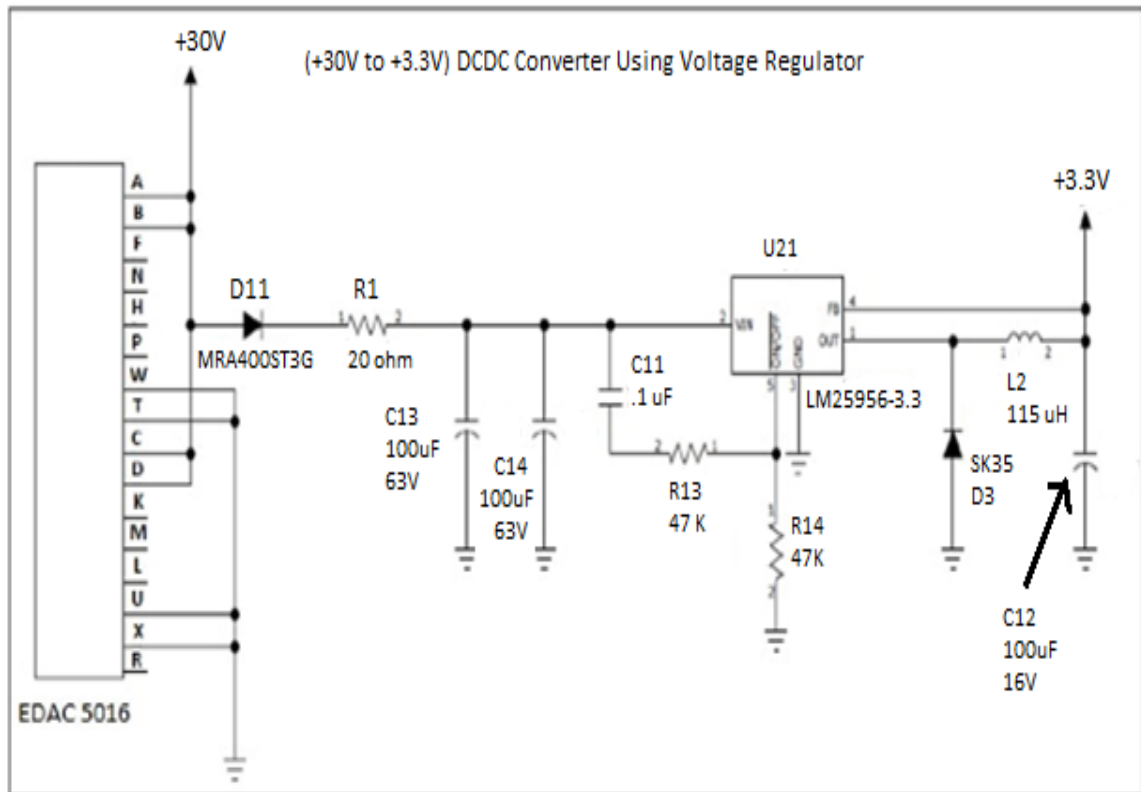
+30V

(+30V to +3.3V) DCDC Converter Using Voltage Regulator

+3.3V

A
B
F
N
H
P
W
T
C
D
K
M
L
U
X
R

EDAC 5016

D11
MRA400ST3G

R1
1 2
20 ohm

C13
100uF
63V

C14
100uF
63V

C11
.1 uF

U21
2 VIN
FB 4
OUT 1
5 3
LM25956-3.3

2 1
R13
47 K

R14
47K

1 2
L2
115 uH

SK35
D3

C12
100uF
16V